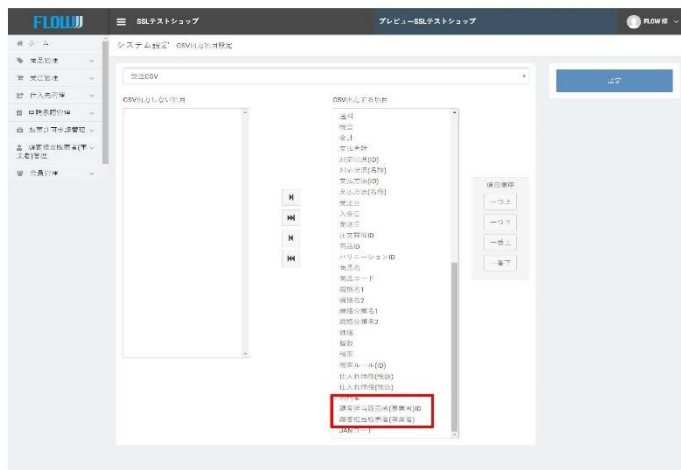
FLOW
SSLテストショップ
プレビューSSLテストショップ
FLOW様

ホーム
商品管理
受注管理
仕入先管理
出荷管理
販売計画管理
顧客担当販売者(業者)管理
会員管理

システム設定 CSV出力項目設定

受注CSV

CSV出力しない項目

CSV出力する項目

送料
税金
合計
支払合計
対応状況(ID)
対応状況(名称)
支払方法(ID)
支払方法(名称)
受注日
入金日
発送日
注文詳細ID
商品ID
バリエーションID
商品名
商品コード
規格名1
規格名2
規格分類名1
規格分類名2
価格
個数
税率
税率ルール(ID)
仕入れ情報(税込)
仕入れ情報(税抜)
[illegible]
顧客担当販売者(業者)ID
顧客担当販売者(業者名)
JANコード

項目操作
一つ上
一つ下
一番上
一番下

設定